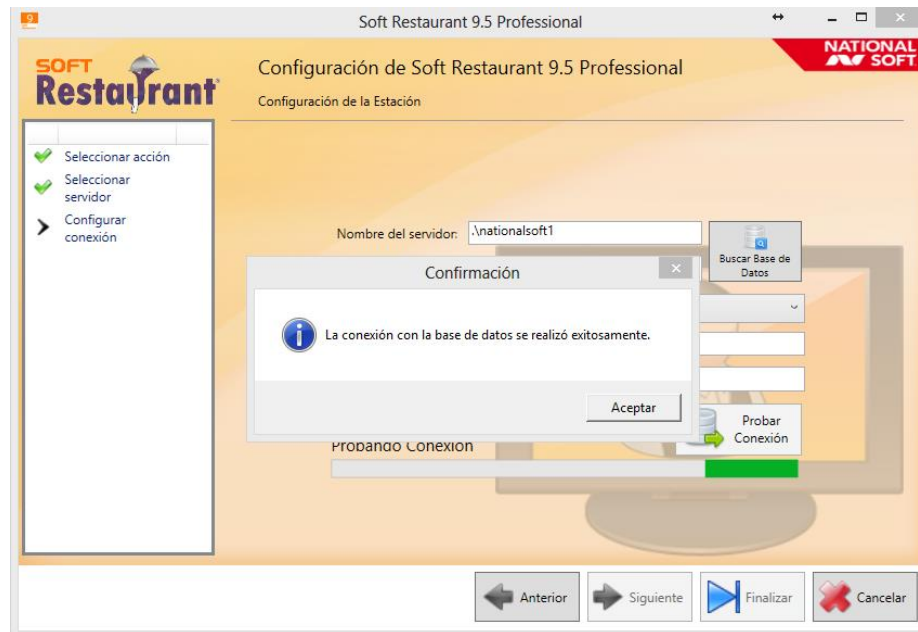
Soft Restaurant 9.5 Professional

SOFT Restaurant

Configuración de Soft Restaurant 9.5 Professional

Configuración de la Estación

NATIONAL SOFT

Seleccionar acción
Seleccionar servidor
Configurar conexión

Nombre del servidor: .\nationalsoft1

Buscar Base de Datos

Confirmación

La conexión con la base de datos se realizó exitosamente.

Aceptar

Probar Conexión

Probando Conexión

Anterior
Siguiente
Finalizar
Cancelar